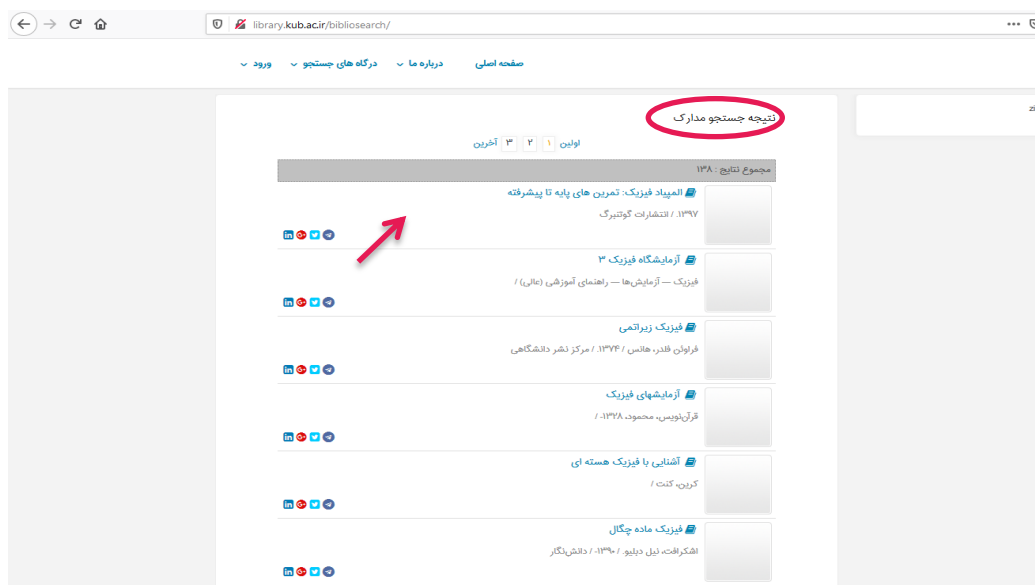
library.kub.ac.ir/bibliosearch/

صفحه اصلی
درباره ما
درگاه های جستجو
ورود

نتیجه جستجو مدارک

اولین ۱ ۲ ۳ آخرین

مجموع نتایج : ۱۳۸

المپیاد فیزیک: تمرین های پایه تا پیشرفته
.۱۳۹۷ / انتشارات گوتنبرگ

آزمایشگاه فیزیک ۳
فیزیک — آزمایش‌ها — راهنمای آموزشی (عالی) /

فیزیک زیراتمی
فراونْ فلدر، هانس / .۱۳۷۴ / مرکز نشر دانشگاهی

آزمایشهای فیزیک
قرآن‌نویس، محمود، -۱۳۲۸ /

آشنایی با فیزیک هسته ای
کرین، کنت /

فیزیک ماده چگال
اشکرافت، نیل دبلیو. / -۱۳۹۰ / دانش‌نگار